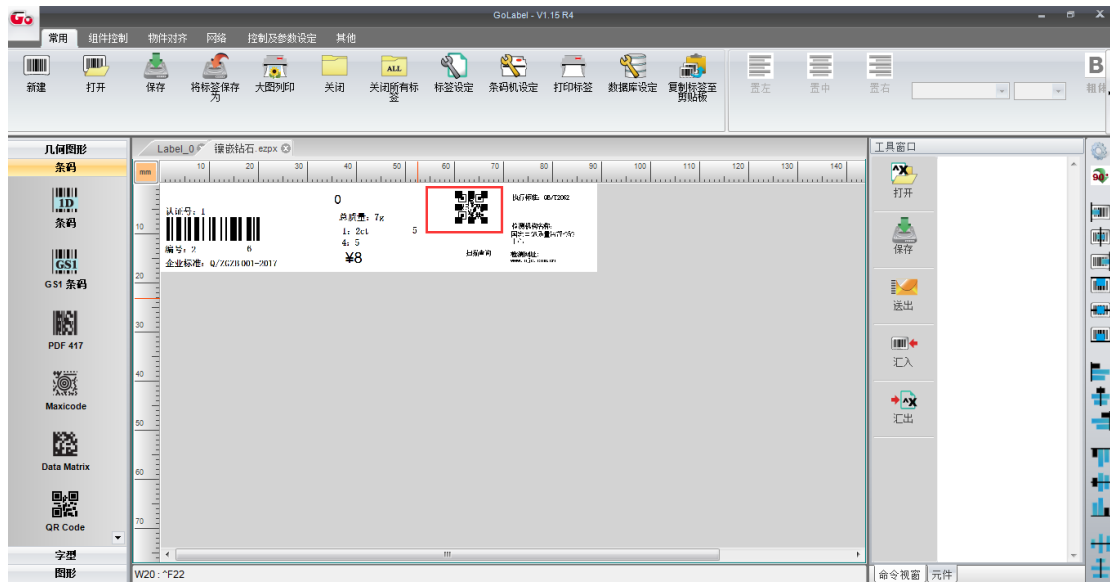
Go GoLabel - V1.15 R4

常用 组件控制 物件对齐 网络 控制及参数设定 其他

新建 打开 保存 将标签保存为 大图列印 关闭 关闭所有标签 标签设定 条码机设定 打印标签 数据库设定 复制标签至剪贴板 置左 置中 置右 B 粗体

几何图形
条码
1D 条码
GS1 GS1 条码
PDF 417
Maxicode
Data Matrix
QR Code
字型
图形

Label_0 镶嵌钻石.ezpx

mm 10 20 30 40 50 60 70 80 90 100 110 120 130 140

10 20 30 40 50 60 70

认证号：1
编号：2 6
企业标准：Q/ZGZB001-2017
0
总质量：7g
1：2ct 5
4：5
¥8
执行标准：GB/T2012
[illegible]
扫描查询
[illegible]

工具窗口
打开
保存
送出
汇入
汇出

命令视窗 元件

W20 : ^F22